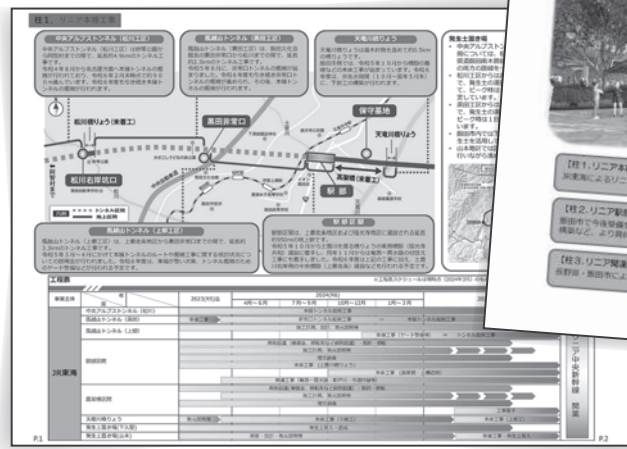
柱1. リニア本体工事

中央アルプストンネル（松川工区）

風越山トンネル（黒田工区）

天竜川橋りょう

松川橋りょう（未着工）

黒田非常口

保守基地

天竜川橋りょう

松川右岸坑口

駅部

風越山トンネル（上郷工区）

駅部区間

発生土運搬等

工程表

事業主体

3JR東海

中央アルプストンネル（松川）

風越山トンネル（黒田）

風越山トンネル（上郷）

駅部区間

高架橋区間

天竜川橋りょう

発生土運搬（松下入前）

発生土運搬（山本）

2023(R5)年

2024(R6)年

4月～6月

7月～9月

10月～12月

1月～3月

P.1

P.2

【柱1. リニア本体工事】

JR東海によるリニア

【柱2. リニア駅】

飯田市で今後整備

構築など、より具体

【柱3. リニア関連】

長野県・飯田市によ

リニア中央新幹線 関連